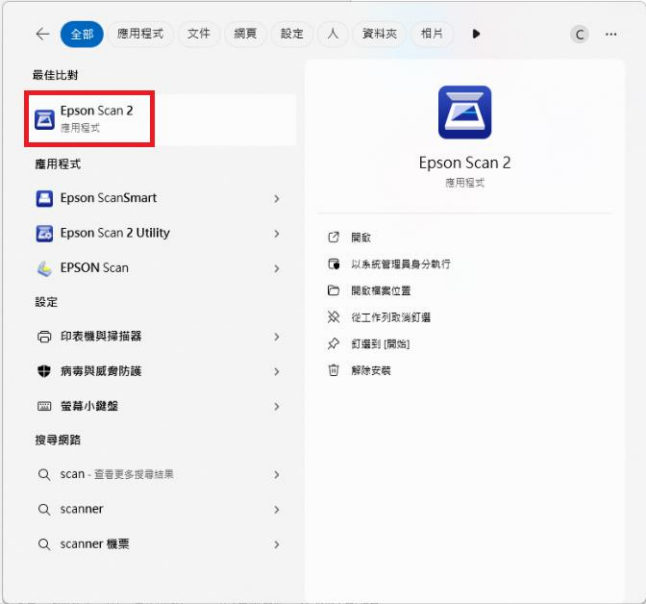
全部 應用程式 文件 網頁 設定 人 資料夾 相片 C ···

最佳比對

Epson Scan 2
應用程式

應用程式

Epson ScanSmart

Epson Scan 2 Utility

EPSON Scan

設定

印表機與掃描器

病毒與威脅防護

螢幕小鍵盤

搜尋網路

scan - 查看更多搜尋結果

scanner

scanner 機票

Epson Scan 2
應用程式

開啟

以系統管理員身分執行

開啟檔案位置

從工作列取消釘選

釘選到 [開始]

解除安裝